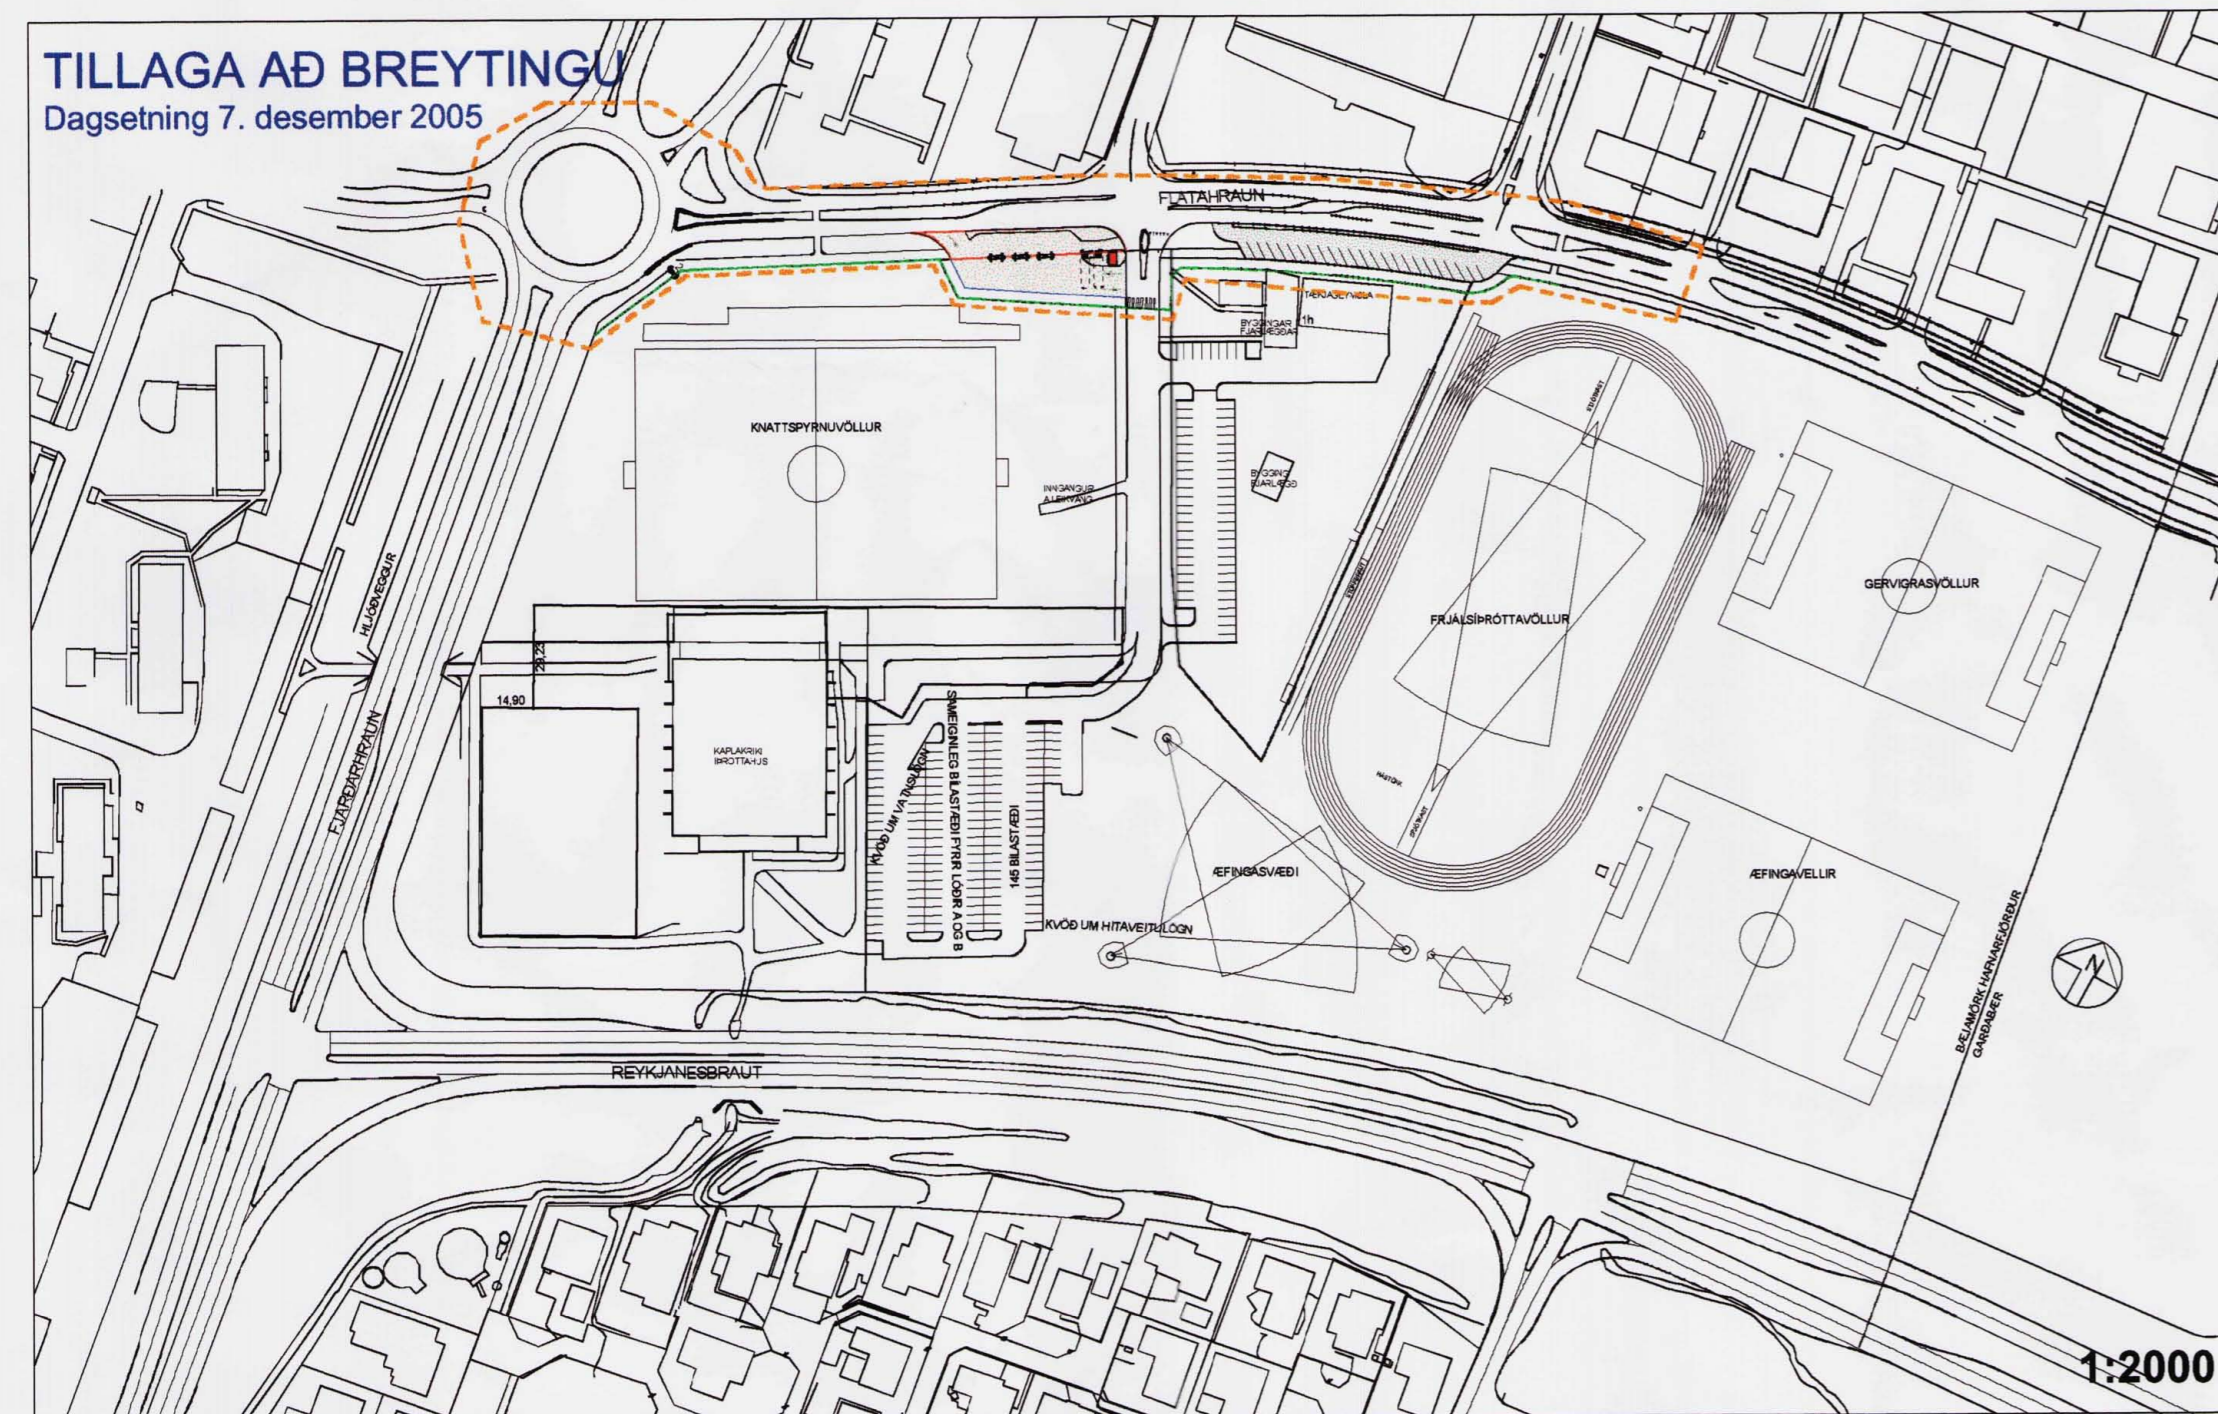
TILLAGA AÐ BREYTINGU
Dagsetning 7. desember 2005

FLATAHRAUN

TÆKJAGEYMSLA

BYGGINGAR FJARLÆGÐAR

1h

KNATTSPYRNUVÖLLUR

INNGANGUR Á LEIKVANG

BYGGING FJARLÆGÐ

HLJÓÐVEGGUR

FJARÐARHRAUN

29,23

14,90

KAPLAKRIKI ÍÞRÓTTAHÚS

KVÖÐ UM VATNSLÖGN

SAMEIGINLEG BÍLASTÆÐI FYRIR LÓÐIR A OG B

145 BÍLASTÆÐI

KVÖÐ UM HITAVEITULÖGN

ÆFINGASVÆÐI

FRJÁLSÍÞRÓTTAVÖLLUR

GERVIGRASVÖLLUR

ÆFINGAVELLIR

BÆJAMÖRK HAFNARFJÖRÐUR GARÐABÆR

N

REYKJANESBRAUT

1:2000